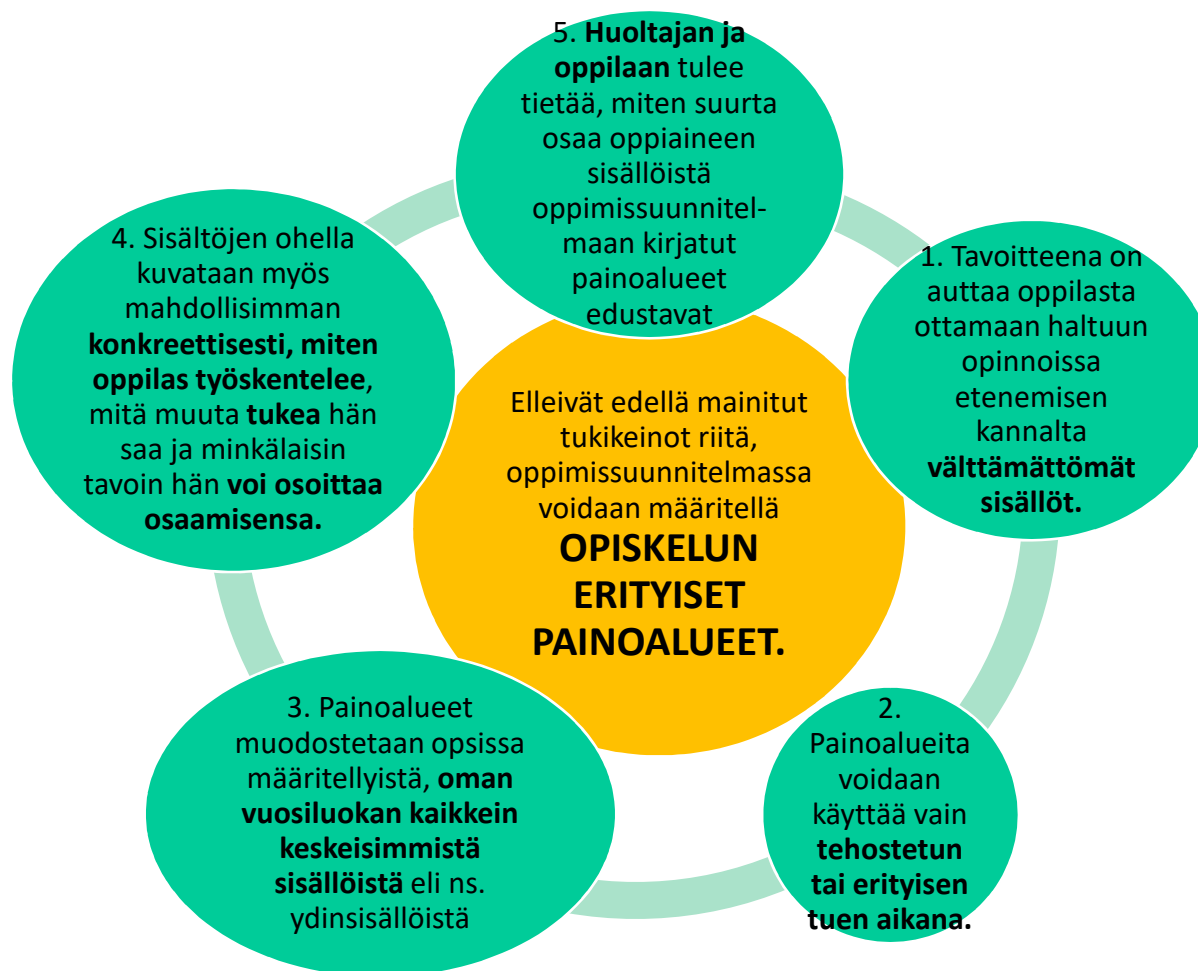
Elleivät edellä mainitut tukikeinot riitä, oppimissuunnitelmassa voidaan määritellä OPISKELUN ERITYISET PAINOALUEET.

1. Tavoitteena on auttaa oppilasta ottamaan haltuun opinnoissa etenemisen kannalta välttämättömät sisällöt.

2. Painoalueita voidaan käyttää vain tehostetun tai erityisen tuen aikana.

3. Painoalueet muodostetaan opsissa määritellyistä, oman vuosiluokan kaikkein keskeisimmistä sisällöistä eli ns. ydinsisällöistä

4. Sisältöjen ohella kuvataan myös mahdollisimman konkreettisesti, miten oppilas työskentelee, mitä muuta tukea hän saa ja minkälaisin tavoin hän voi osoittaa osaamisensa.

5. Huoltajan ja oppilaan tulee tietää, miten suurta osaa oppiaineen sisällöistä oppimissuunnitelmaan kirjatut painoalueet edustavat